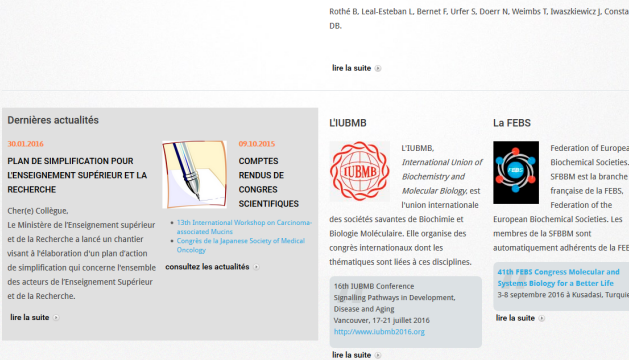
Rothé B, Leal-Esteban L, Bernet F, Urfer S, Doerr N, Weimbs T, Iwaszkiewicz J, Consta
DB.

lire la suite

Dernières actualités

30.01.2016

PLAN DE SIMPLIFICATION POUR L'ENSEIGNEMENT SUPÉRIEUR ET LA RECHERCHE

Cher(e) Collègue,
Le Ministère de l'Enseignement supérieur et de la Recherche a lancé un chantier visant à l'élaboration d'un plan d'action de simplification qui concerne l'ensemble des acteurs de l'Enseignement Supérieur et de la Recherche.

lire la suite

09.10.2015

COMPTES RENDUS DE CONGRES SCIENTIFIQUES

• 13th International Workshop on Carcinoma-associated Mucins
• Congrès de la Japanese Society of Medical Oncology

consultez les actualités

L'IUBMB

IUBMB

L'IUBMB, International Union of Biochemistry and Molecular Biology, est l'union internationale des sociétés savantes de Biochimie et Biologie Moléculaire. Elle organise des congrès internationaux dont les thématiques sont liées à ces disciplines.

16th IUBMB Conference
Signalling Pathways in Development, Disease and Aging
Vancouver, 17-21 juillet 2016
http://www.iubmb2016.org

lire la suite

La FEBS

FEBS

Federation of European Biochemical Societies. SFBBM est la branche française de la FEBS, Federation of the European Biochemical Societies. Les membres de la SFBBM sont automatiquement adhérents de la FEBS

41th FEBS Congress Molecular and Systems Biology for a Better Life
3-8 septembre 2016 à Kusadasi, Turquie

lire la suite